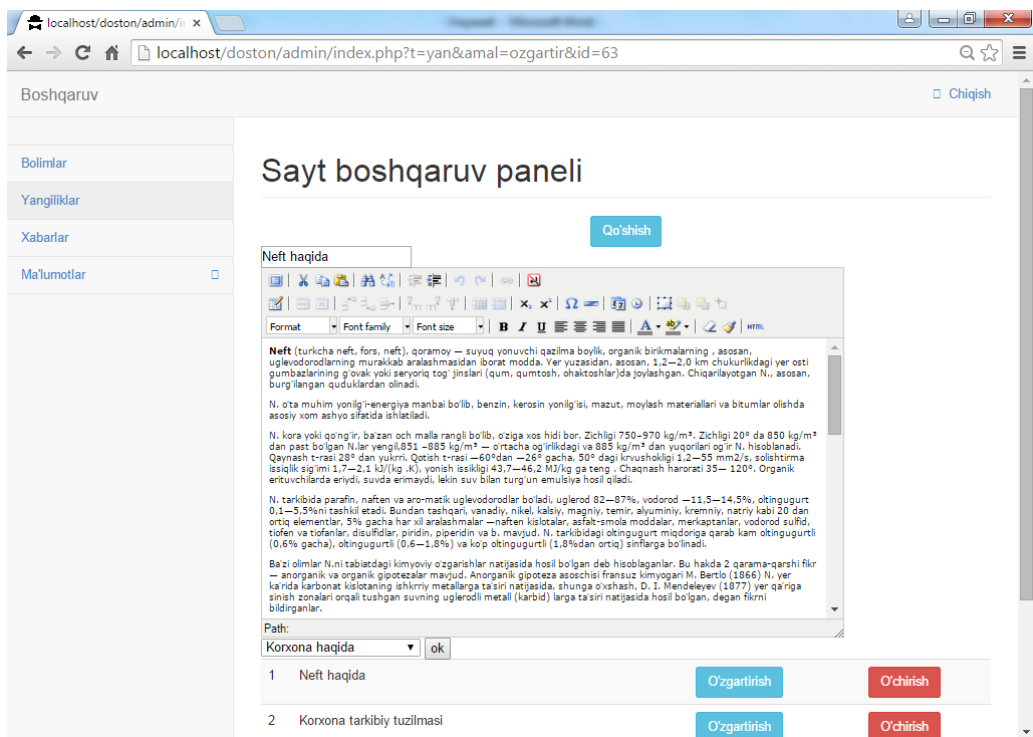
localhost/doston/admin/i ×

localhost/doston/admin/index.php?t=yan&amal=ozgartir&id=63

Boshqaruv

Chiqish

Bolimlar

Yangiliklar

Xabarlar

Ma'lumotlar

Sayt boshqaruv paneli

Qo'shish

Neft haqida

Format
Font family
Font size

**Neft** (turkcha neft, fors, neft), qoramoy — suyuq yonuvchi qazilma boylik, organik birikmalarning , asosan, uglevodorodlarning murakkab aralashmasidan iborat modda. Yer yuzasidan, asosan, 1,2—2,0 km chukurlikdagi yer osti gumbazlarining g'ovak yoki seryoriq tog' jinslari (qum, qumtosh, ohaktoshlar)da joylashgan. Chiqarilayotgan N., asosan, burg'ilangan quduklardan olinadi.

N. o'ta muhim yonilg'i-energiya manbai bo'lib, benzin, kerosin yonilg'isi, mazut, moylash materiallari va bitumlar olishda asosiy xom ashyo sifatida ishlatiladi.

N. kora yoki qo'ng'ir, ba'zan och malla rangli bo'lib, o'ziga xos hidi bor. Zichligi 750–970 kg/m³. Zichligi 20° da 850 kg/m³ dan past bo'lgan N.lar yengil,851 –885 kg/m³ — o'rtacha og'irlikdagi va 885 kg/m³ dan yuqorilari og'ir N. hisoblanadi. Qaynash t-rasi 28° dan yukrri. Qotish t-rasi —60°dan —26° gacha, 50° dagi krvushokligi 1,2—55 mm2/s, solishtirma issiqlik sig'imi 1,7—2,1 kJ/(kg .K), yonish issikligi 43,7—46,2 MJ/kg ga teng . Chaqnash harorati 35— 120°. Organik erituvchilarda eriydi, suvda erimaydi, lekin suv bilan turg'un emulsiya hosil qiladi.

N. tarkibida parafin, naften va aro-matik uglevodorodlar bo'ladi, uglerod 82—87%, vodorod —11,5—14,5%, oltingugurt 0,1—5,5%ni tashkil etadi. Bundan tashqari, vanadiy, nikel, kalsiy, magniy, temir, alyuminiy, kremniy, natriy kabi 20 dan ortiq elementlar, 5% gacha har xil aralashmalar —naften kislotalar, asfalt-smola moddalar, merkaptanlar, vodorod sulfid, tiofen va tiofanlar, disulfidlar, piridin, piperidin va b. mavjud. N. tarkibidagi oltingugurt miqdoriga qarab kam oltingugurtli (0,6% gacha), oltingugurtli (0,6—1,8%) va ko'p oltingugurtli (1,8%dan ortiq) sinflarga bo'linadi.

Ba'zi olimlar N.ni tabiatdagi kimyoviy o'zgarishlar natijasida hosil bo'lgan deb hisoblaganlar. Bu hakda 2 qarama-qarshi fikr — anorganik va organik gipotezalar mavjud. Anorganik gipoteza asoschisi fransuz kimyogari M. Bertlo (1866) N. yer ka'rida karbonat kislotaning ishkrriy metallarga ta'siri natijasida, shunga o'xshash, D. I. Mendeleyev (1877) yer qa'riga sinish zonalari orqali tushgan suvning uglerodli metall (karbid) larga ta'siri natijasida hosil bo'lgan, degan fikrni bildirganlar.

Path:

Korxona haqida
ok

| 1 | Neft haqida | O'zgartirish | O'chirish |
|---|---|---|---|
| 2 | Korxona tarkibiy tuzilmasi | O'zgartirish | O'chirish |